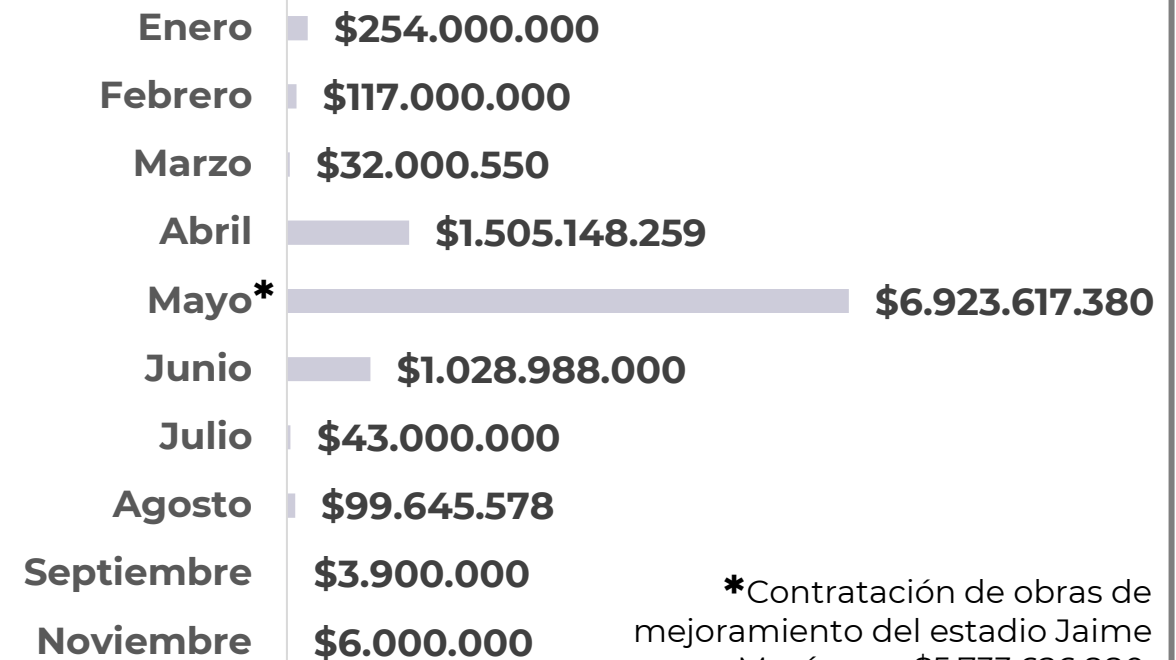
Enero $254.000.000
Febrero $117.000.000
Marzo $32.000.550
Abril $1.505.148.259
Mayo* $6.923.617.380
Junio $1.028.988.000
Julio $43.000.000
Agosto $99.645.578
Septiembre $3.900.000
Noviembre $6.000.000

*Contratación de obras de mejoramiento del estadio Jaime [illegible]